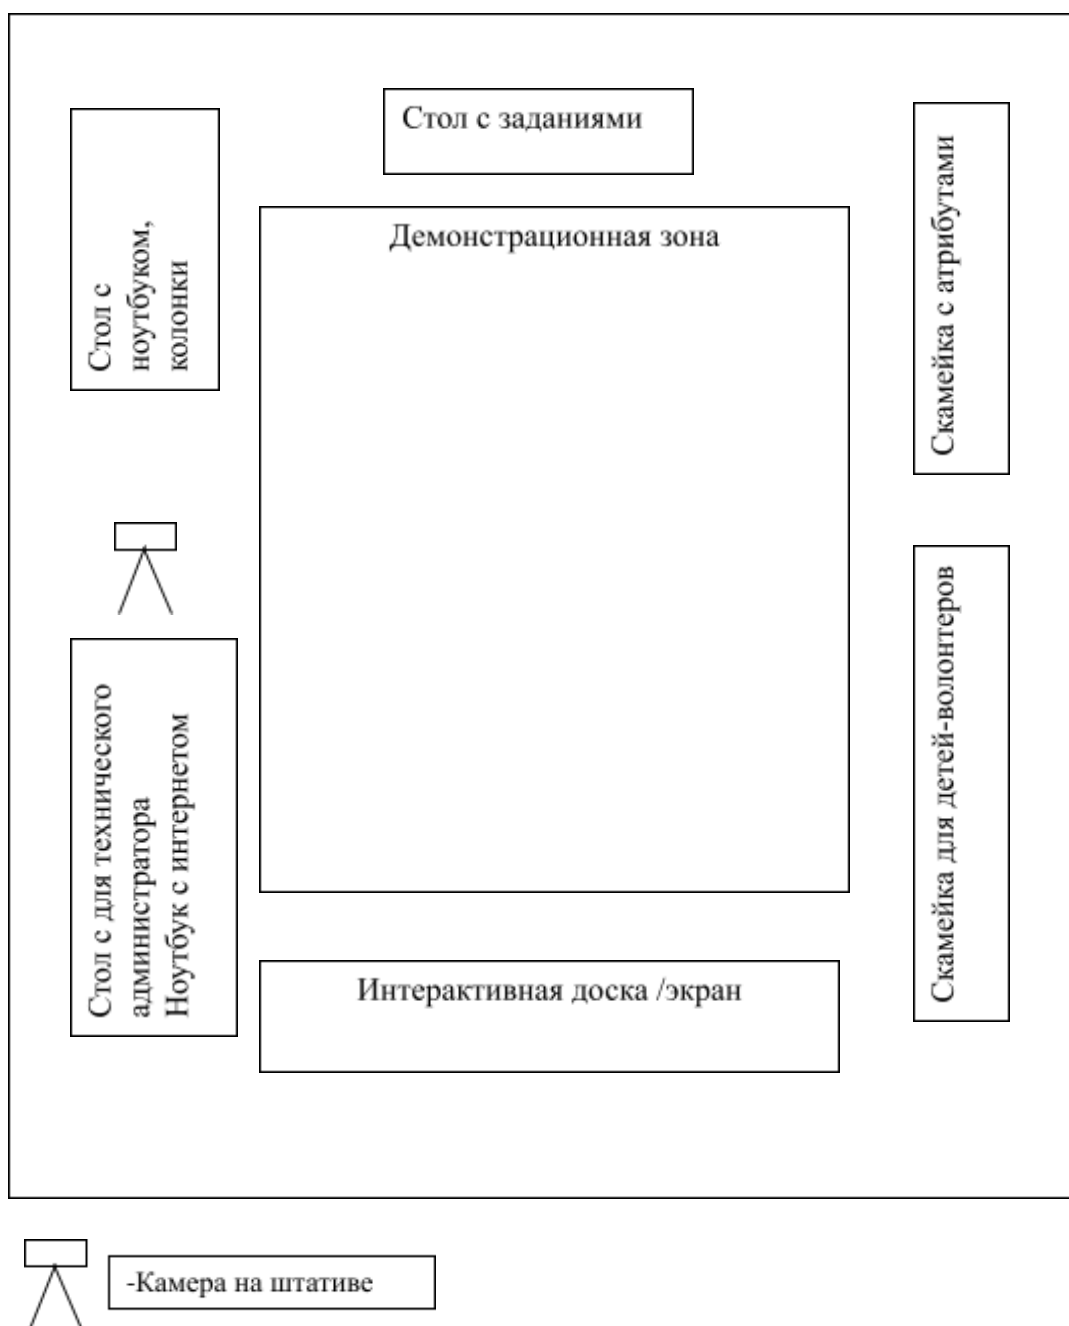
Стол с заданиями

Стол с ноутбуком, колонки

Демонстрационная зона

Скамейка с атрибутами

Стол с для технического администратора Ноутбук с интернетом

Скамейка для детей-волонтеров

Интерактивная доска /экран

-Камера на штативе